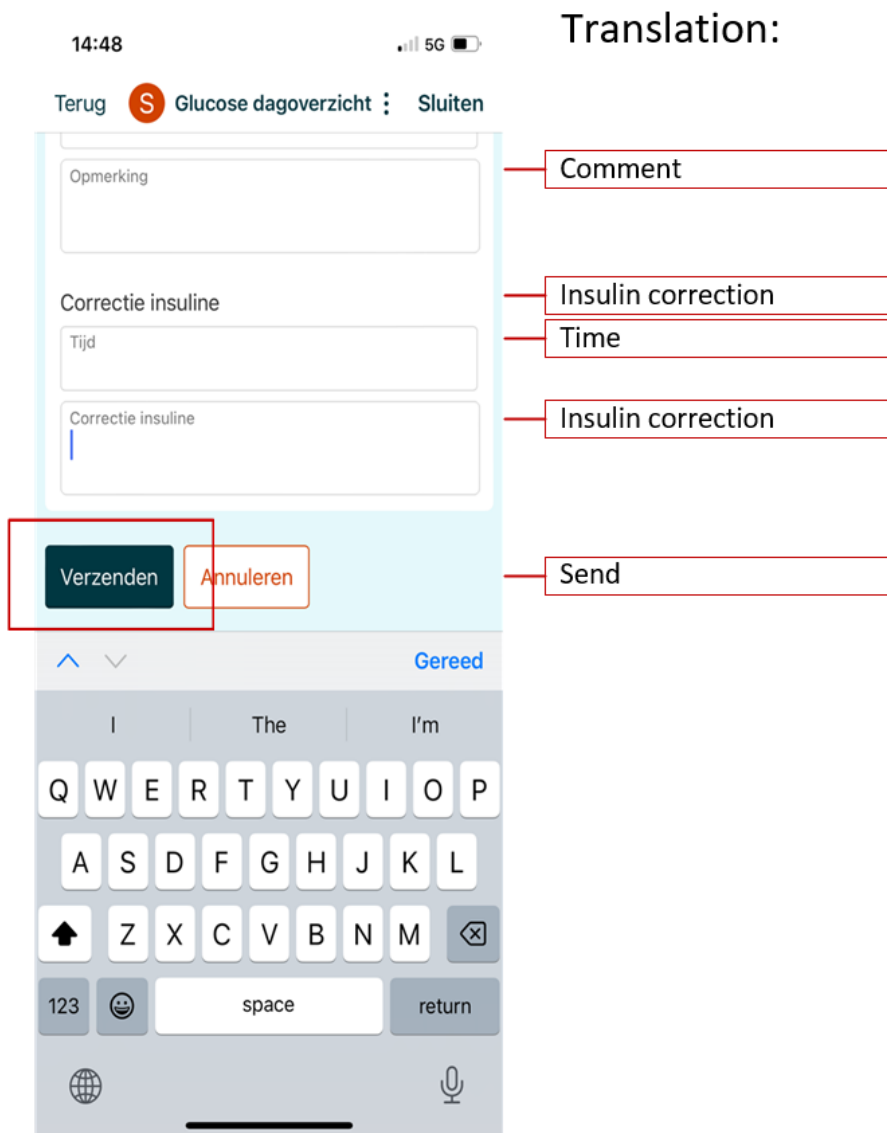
14:48
5G

Translation:

Terug S Glucose dagoverzicht Sluiten

Opmerking

Comment

Correctie insuline

Insulin correction

Tijd

Time

Correctie insuline

Insulin correction

Verzenden Annuleren

Send

Gereed

I The I'm

Q W E R T Y U I O P
A S D F G H J K L
Z X C V B N M
123 space return